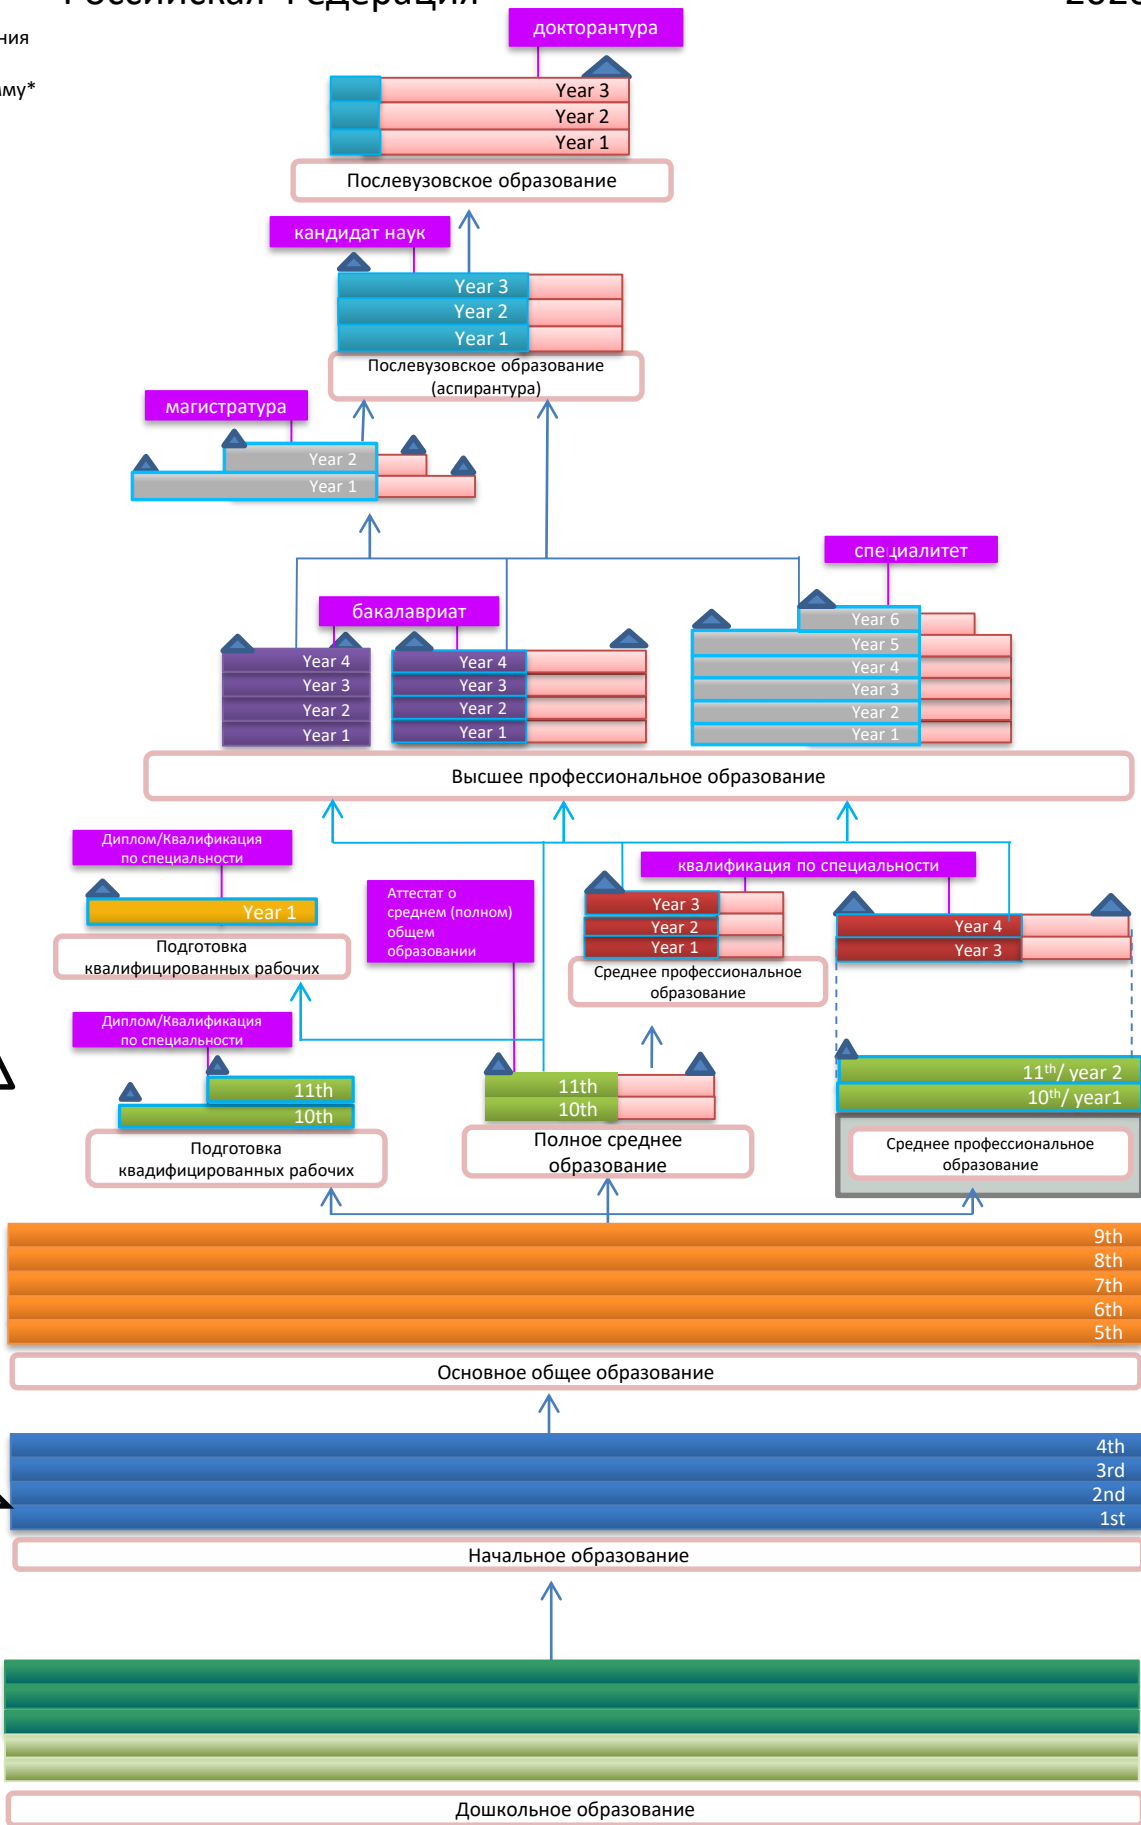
Российская Федерация
2020
ния
аму*

докторантура
Year 3
Year 2
Year 1
Послевузовское образование

кандидат наук
Year 3
Year 2
Year 1
Послевузовское образование (аспирантура)

магистратура
Year 2
Year 1

специалитет
бакалавриат
Year 4
Year 3
Year 2
Year 1
Year 4
Year 3
Year 2
Year 1
Year 6
Year 5
Year 4
Year 3
Year 2
Year 1
Высшее профессиональное образование

Диплом/Квалификация по специальности
Year 1
Подготовка квалифицированных рабочих

Аттестат о среднем (полном) общем образовании

квалификация по специальности
Year 3
Year 2
Year 1
Среднее профессиональное образование
Year 4
Year 3

Диплом/Квалификация по специальности
11th
10th
Подготовка квадифицированных рабочих

11th
10th
Полное среднее образование

$11^{th}$/ year 2
$10^{th}$/ year1
Среднее профессиональное образование

9th
8th
7th
6th
5th
Основное общее образование

4th
3rd
2nd
1st
Начальное образование

Дошкольное образование